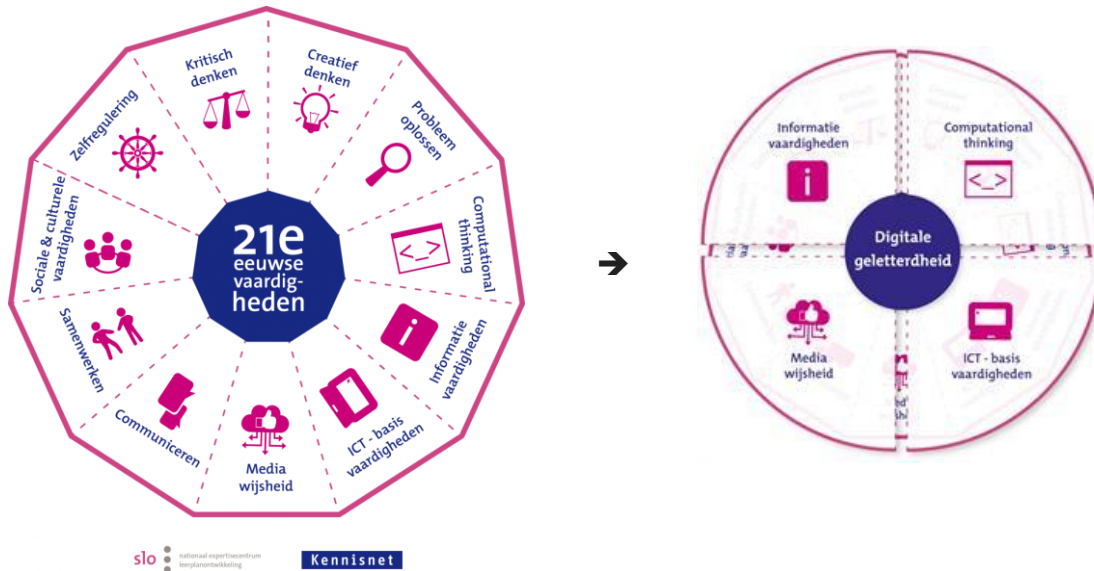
21e eeuwse vaardigheden

Kritisch denken

Creatief denken

Probleem oplossen

Computational thinking

Informatie vaardigheden

ICT - basis vaardigheden

Media wijsheid

Communiceren

Samenwerken

Sociale & culturele vaardigheden

Zelfregulering

Digitale geletterdheid

Informatie vaardigheden

Computational thinking

Media wijsheid

ICT - basis vaardigheden

slo nationaal expertisecentrum leerplanontwikkeling

Kennisnet